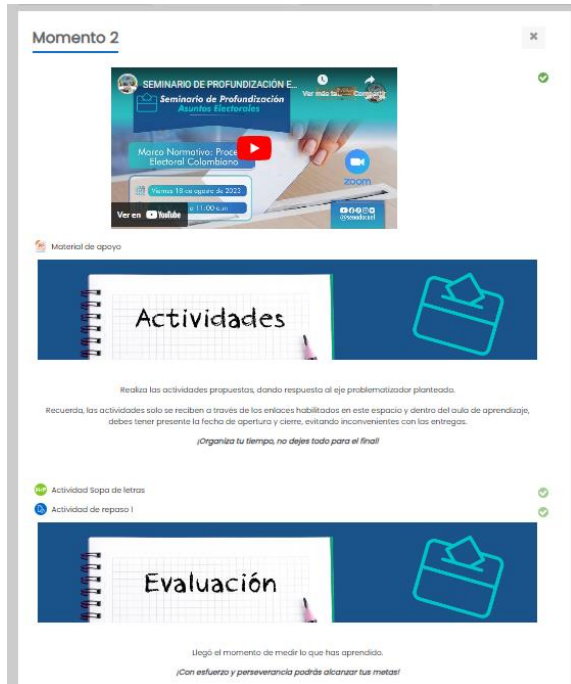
Momento 2

×

SEMINARIO DE PROFUNDIZACIÓN E...

Ver más tarde

Compartir

Seminario de Profundización
Asuntos Electorales

Marco Normativo: Proce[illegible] Electoral Colombiano

Viernes 18 de agosto de 2023

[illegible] 11:00 a.m

zoom

Ver en YouTube

Material de apoyo

Actividades

Realiza las actividades propuestas, dando respuesta al eje problematizador planteado.

Recuerda, las actividades solo se reciben a través de los enlaces habilitados en este espacio y dentro del aula de aprendizaje, debes tener presente la fecha de apertura y cierre, evitando inconvenientes con las entregas.

¡Organiza tu tiempo, no dejes todo para el final!

Actividad Sopa de letras

Actividad de repaso 1

Evaluación

Llegó el momento de medir lo que has aprendido.

¡Con esfuerzo y perseverancia podrás alcanzar tus metas!